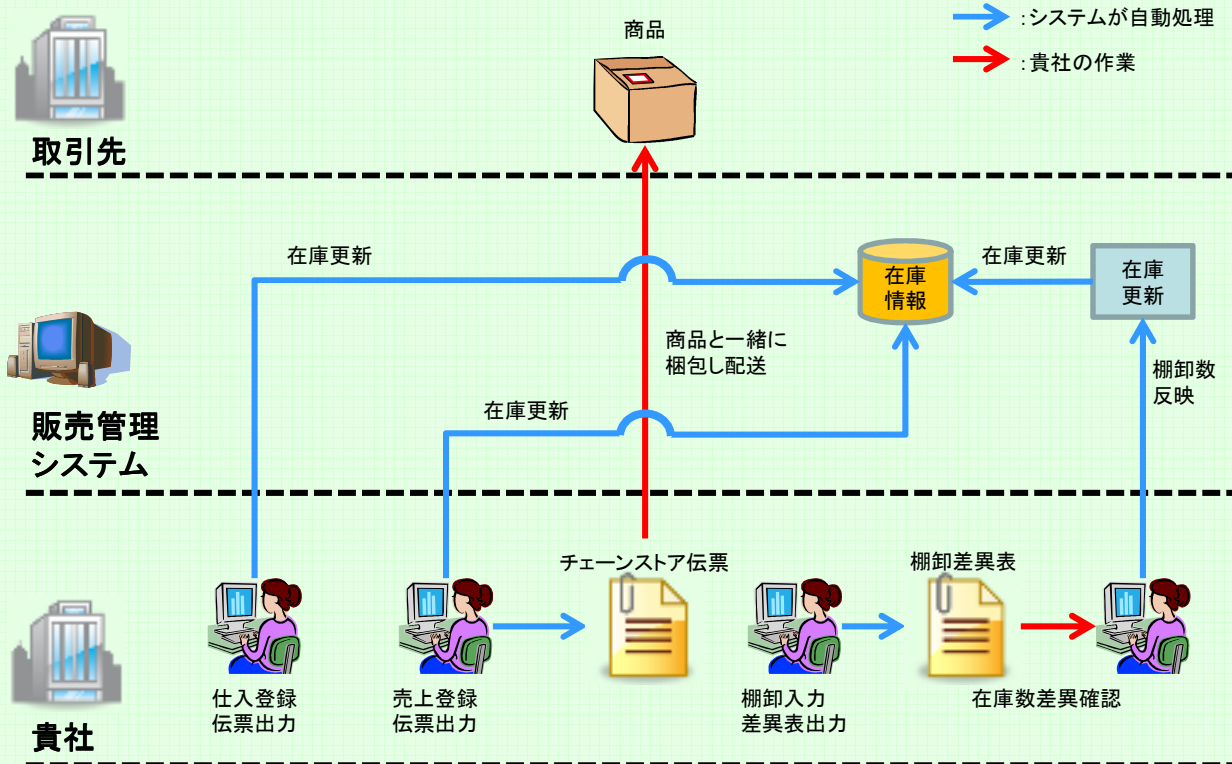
:システムが自動処理

:貴社の作業

商品

取引先

在庫更新

在庫情報

在庫更新

在庫更新

商品と一緒に梱包し配送

棚卸数反映

在庫更新

販売管理システム

チェーンストア伝票

棚卸差異表

仕入登録伝票出力

売上登録伝票出力

棚卸入力差異表出力

在庫数差異確認

貴社